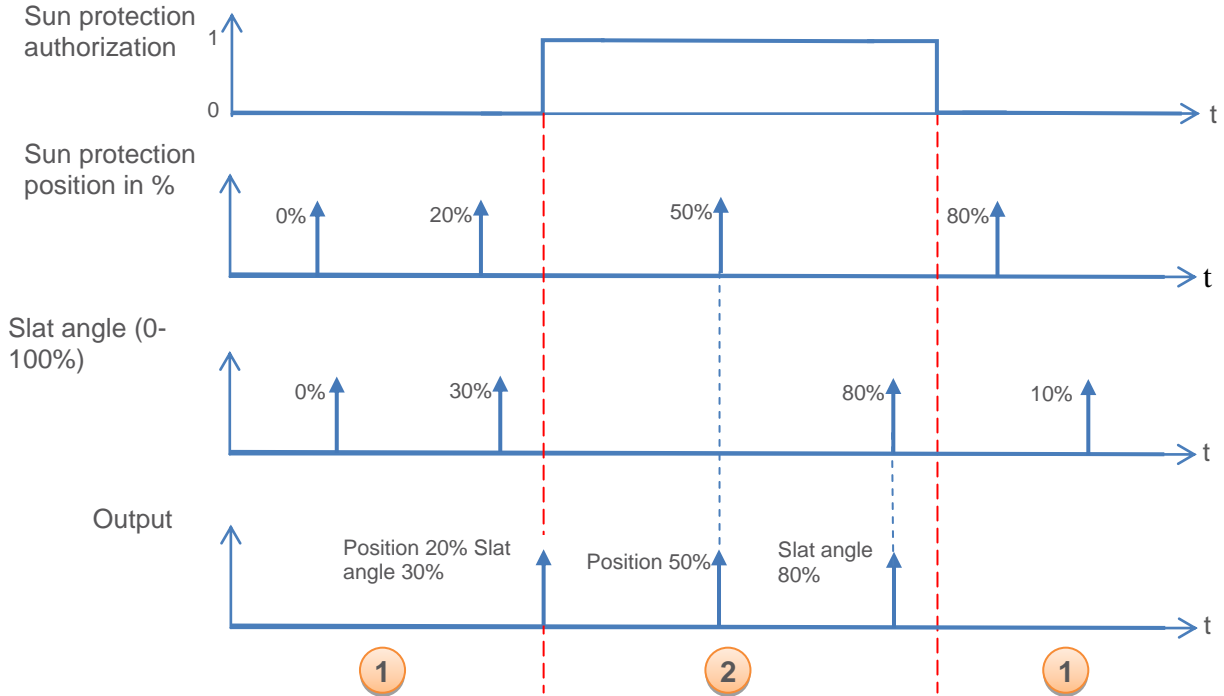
Sun protection authorization

1

0

t

Sun protection position in %

0%

20%

50%

80%

t

Slat angle (0-100%)

0%

30%

80%

10%

t

Output

Position 20% Slat angle 30%

Position 50%

Slat angle 80%

t

1

2

1